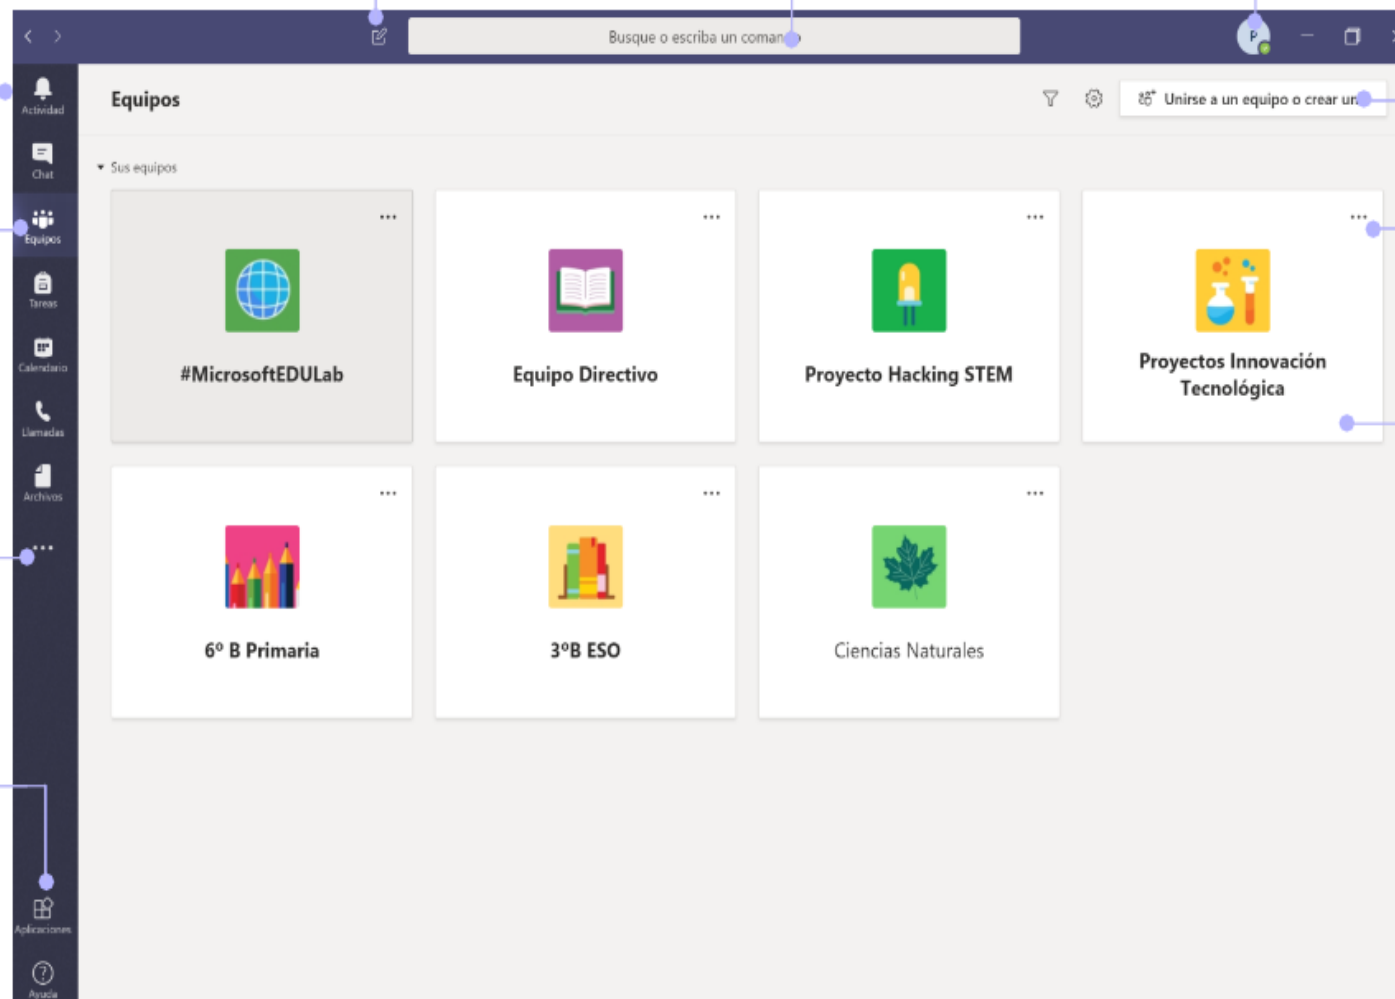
Busque o escriba un coman

P

Actividad

Chat

Equipos

Tareas

Calendario

Llamadas

Archivos

...

Aplicaciones

Ayuda

Equipos

Unirse a un equipo o crear un

Sus equipos

...

#MicrosoftEDULab

...

Equipo Directivo

...

Proyecto Hacking STEM

...

Proyectos Innovación Tecnológica

...

6º B Primaria

...

3ºB ESO

...

Ciencias Naturales